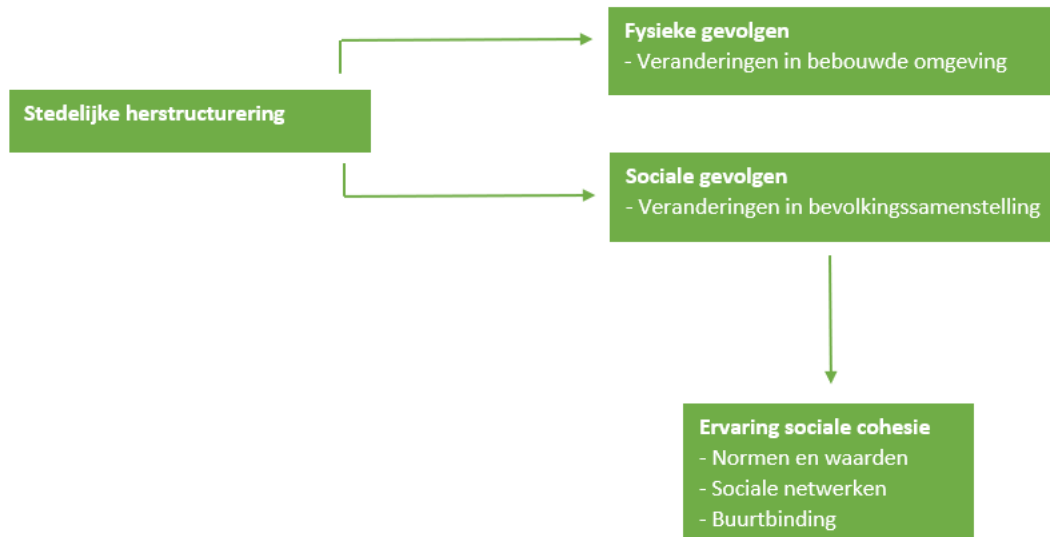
Stedelijke herstructurering

Fysieke gevolgen
- Veranderingen in bebouwde omgeving

Sociale gevolgen
- Veranderingen in bevolkingssamenstelling

Ervaring sociale cohesie
- Normen en waarden
- Sociale netwerken
- Buurtbinding